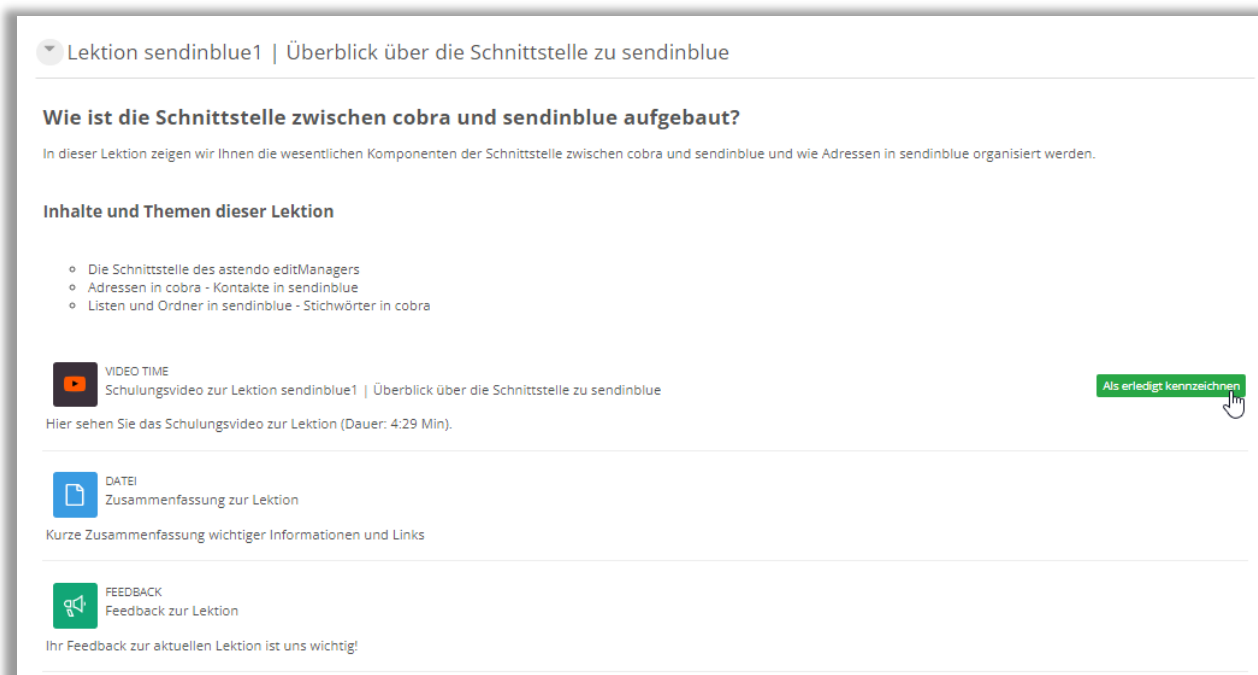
Lektion sendinblue1 | Überblick über die Schnittstelle zu sendinblue

Wie ist die Schnittstelle zwischen cobra und sendinblue aufgebaut?

In dieser Lektion zeigen wir Ihnen die wesentlichen Komponenten der Schnittstelle zwischen cobra und sendinblue und wie Adressen in sendinblue organisiert werden.

Inhalte und Themen dieser Lektion

- Die Schnittstelle des astendo editManagers
- Adressen in cobra - Kontakte in sendinblue
- Listen und Ordner in sendinblue - Stichwörter in cobra

VIDEO TIME
Schulungsvideo zur Lektion sendinblue1 | Überblick über die Schnittstelle zu sendinblue

Als erledigt kennzeichnen

Hier sehen Sie das Schulungsvideo zur Lektion (Dauer: 4:29 Min).

DATEI
Zusammenfassung zur Lektion

Kurze Zusammenfassung wichtiger Informationen und Links

FEEDBACK
Feedback zur Lektion

Ihr Feedback zur aktuellen Lektion ist uns wichtig!